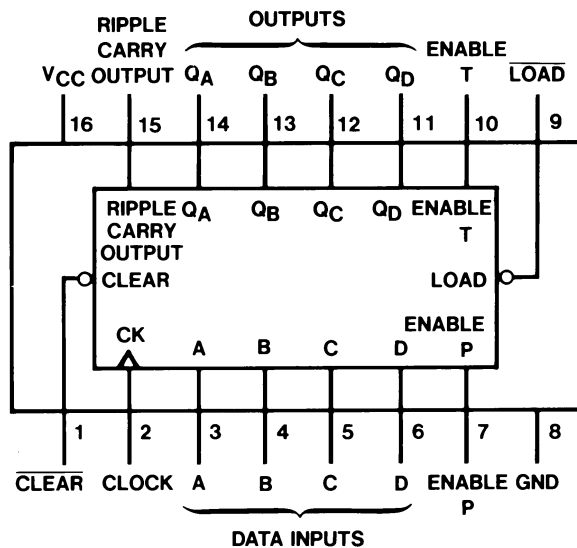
OUTPUTS

RIPPLE CARRY OUTPUT

$V_{CC}$ $Q_A$ $Q_B$ $Q_C$ $Q_D$

ENABLE T

$\overline{LOAD}$

16 15 14 13 12 11 10 9

RIPPLE CARRY OUTPUT

$Q_A$ $Q_B$ $Q_C$ $Q_D$

ENABLE T

CLEAR

LOAD

ENABLE

CK A B C D P

1 2 3 4 5 6 7 8

$\overline{CLEAR}$ CLOCK A B C D

ENABLE P

GND

DATA INPUTS